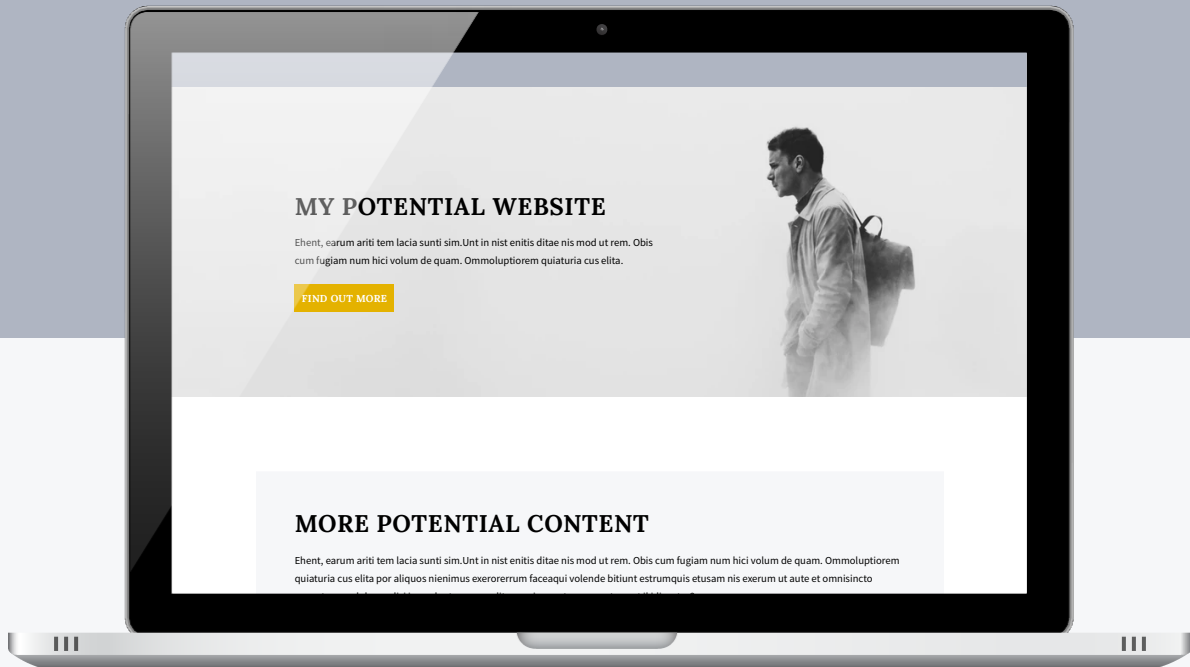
MY POTENTIAL WEBSITE

Ehent, earum ariti tem lacia sunti sim.Unt in nist enitis ditae nis mod ut rem. Obis cum fugiam num hici volum de quam. Ommoluptiorem quiaturia cus elita.

FIND OUT MORE

MORE POTENTIAL CONTENT

Ehent, earum ariti tem lacia sunti sim.Unt in nist enitis ditae nis mod ut rem. Obis cum fugiam num hici volum de quam. Ommoluptiorem quiaturia cus elita por aliquos nienimus exerorerrum faceaqui volende bitiunt estrumquis etusam nis exerum ut aute et omnisincto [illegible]